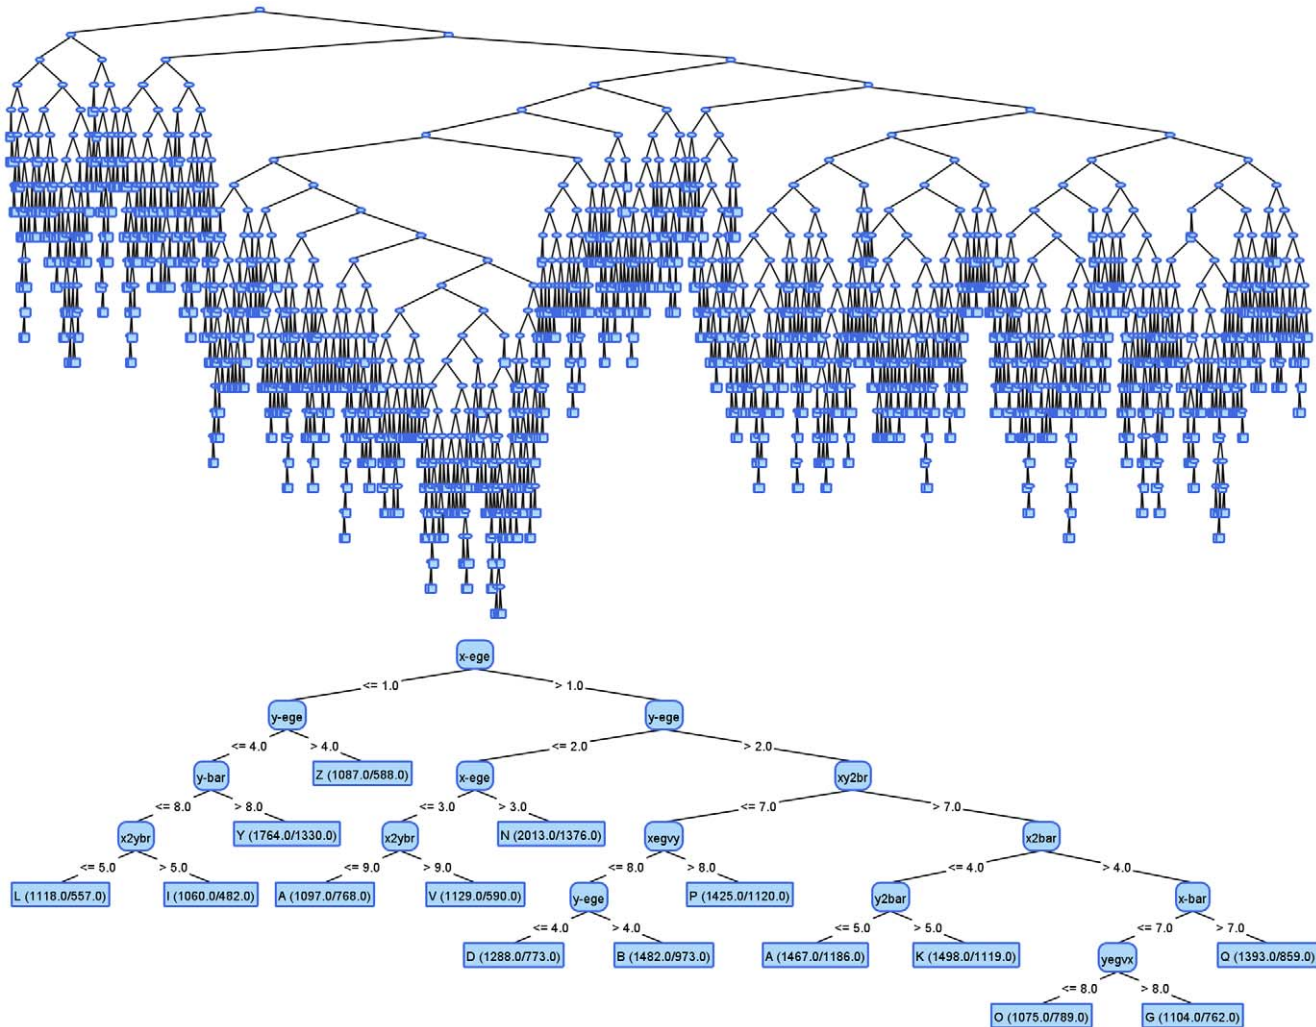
x-ege
<= 1.0
> 1.0
y-ege
y-ege
<= 4.0
> 4.0
<= 2.0
> 2.0
y-bar
Z (1087.0/588.0)
x-ege
xy2br
<= 8.0
> 8.0
<= 3.0
> 3.0
<= 7.0
> 7.0
x2ybr
Y (1764.0/1330.0)
x2ybr
N (2013.0/1376.0)
xegvy
x2bar
<= 5.0
> 5.0
<= 9.0
> 9.0
<= 8.0
> 8.0
<= 4.0
> 4.0
L (1118.0/557.0)
I (1060.0/482.0)
A (1097.0/768.0)
V (1129.0/590.0)
y-ege
P (1425.0/1120.0)
y2bar
x-bar
<= 4.0
> 4.0
<= 5.0
> 5.0
<= 7.0
> 7.0
D (1288.0/773.0)
B (1482.0/973.0)
A (1467.0/1186.0)
K (1498.0/1119.0)
yegvx
Q (1393.0/859.0)
<= 8.0
> 8.0
O (1075.0/789.0)
G (1104.0/762.0)